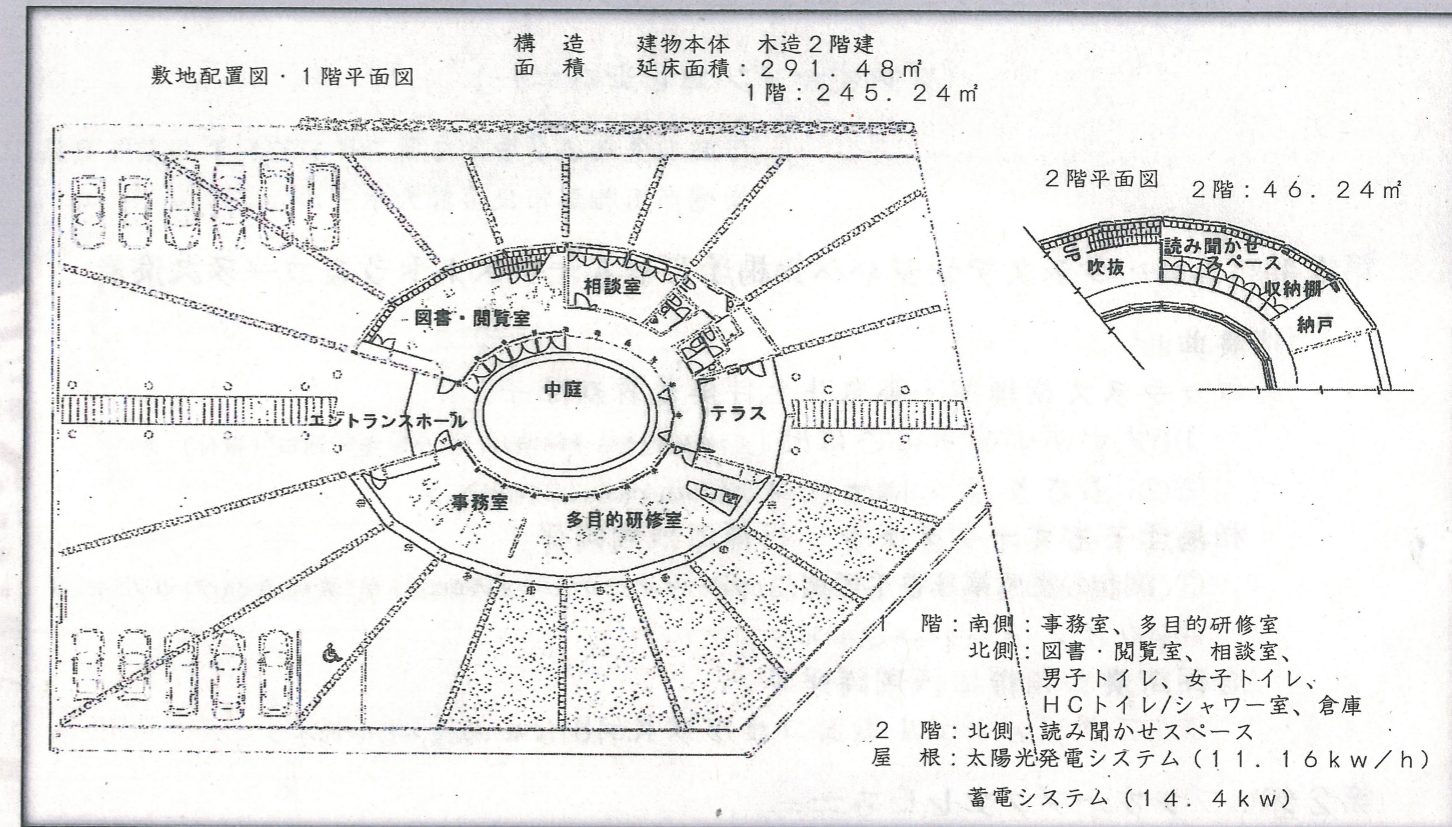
敷地配置図・1階平面図

構造　建物本体　木造2階建
面積　延床面積：291.48㎡
1階：245.24㎡

2階平面図　2階：46.24㎡

吹抜
読み聞かせスペース
収納棚
納戸

相談室
図書・閲覧室
中庭
エントランスホール
テラス
事務室
多目的研修室

1　階：南側：事務室、多目的研修室
北側：図書・閲覧室、相談室、男子トイレ、女子トイレ、HCトイレ/シャワー室、倉庫
2　階：北側：読み聞かせスペース
屋　根：太陽光発電システム（11.16kw/h）
蓄電システム（14.4kw）